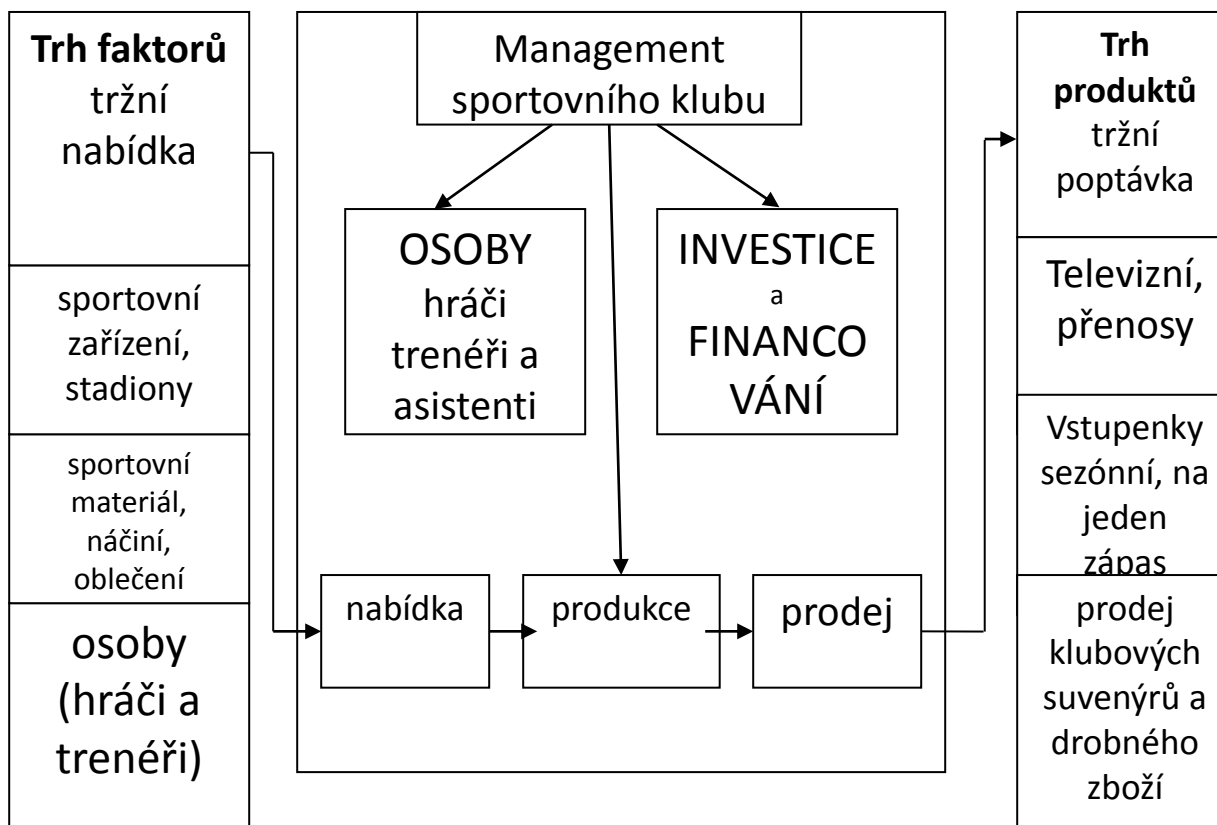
**Trh faktorů**
tržní nabídka

sportovní zařízení, stadiony

sportovní materiál, náčiní, oblečení

osoby (hráči a trenéři)

Management sportovního klubu

OSOBY
hráči trenéři a asistenti

INVESTICE
a
FINANCO VÁNÍ

nabídka

produkce

prodej

**Trh produktů**
tržní poptávka

Televizní, přenosy

Vstupenky sezónní, na jeden zápas

prodej klubových suvenýrů a drobného zboží